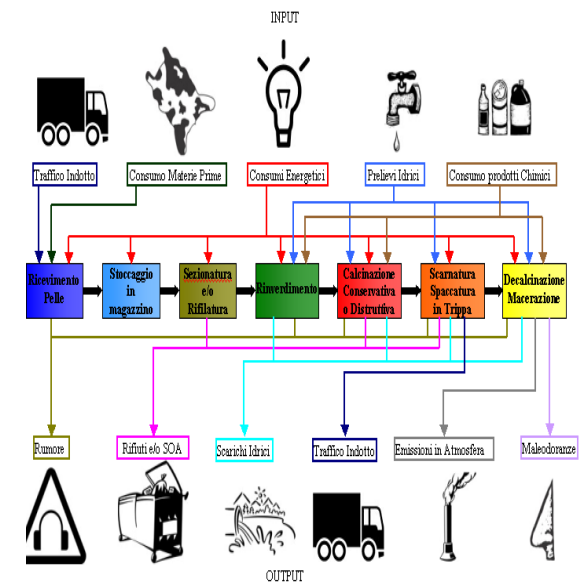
INPUT

Traffico Indotto

Consumo Materie Prime

Consumi Energetici

Prelievi Idrici

Consumo prodotti Chimici

Ricevimento Pelle

Stoccaggio in magazzino

Sezionatura e/o Rifilatura

Rinverdimento

Calcinazione Conservativa o Distruttiva

Scarnatura Spaccatura in Trippa

Decalcinazione Macerazione

Rumore

Rifiuti e/o SOA

Scarichi Idrici

Traffico Indotto

Emissioni in Atmosfera

Maleodoranze

OUTPUT